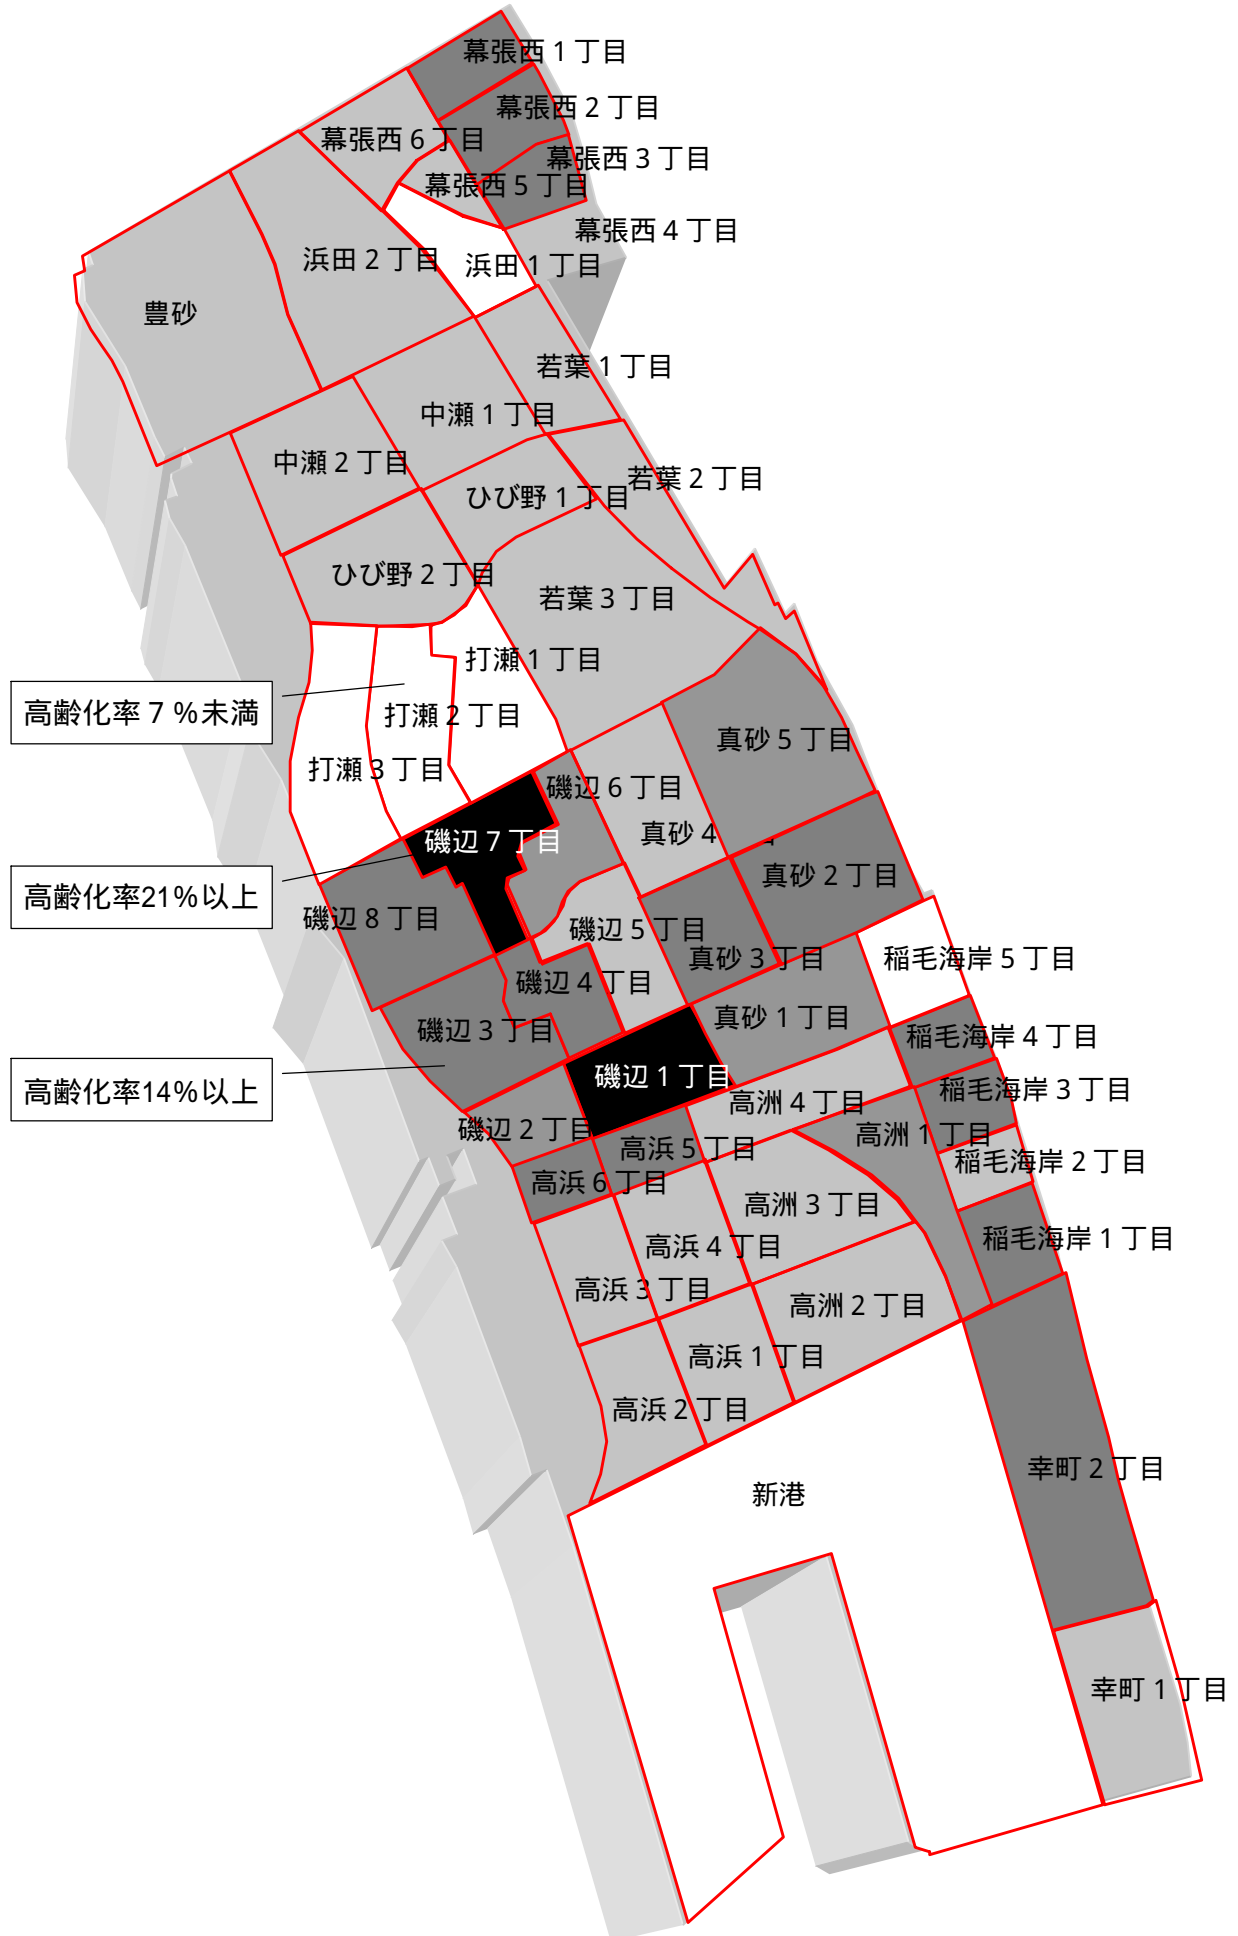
幕張西１丁目
幕張西２丁目
幕張西６丁目
幕張西３丁目
幕張西５丁目
幕張西４丁目
浜田２丁目
浜田１丁目
豊砂
若葉１丁目
中瀬１丁目
中瀬２丁目
若葉２丁目
ひび野１丁目
ひび野２丁目
若葉３丁目
打瀬１丁目
高齢化率７％未満
打瀬２丁目
真砂５丁目
打瀬３丁目
磯辺６丁目
真砂４
磯辺７丁目
高齢化率21％以上
真砂２丁目
磯辺８丁目
磯辺５丁目
真砂３丁目
稲毛海岸５丁目
磯辺４丁目
真砂１丁目
磯辺３丁目
稲毛海岸４丁目
高齢化率14％以上
磯辺１丁目
稲毛海岸３丁目
高洲４丁目
磯辺２丁目
高洲１丁目
高浜５丁目
稲毛海岸２丁目
高浜６丁目
高洲３丁目
稲毛海岸１丁目
高浜４丁目
高浜３丁目
高洲２丁目
高浜１丁目
高浜２丁目
幸町２丁目
新港
幸町１丁目